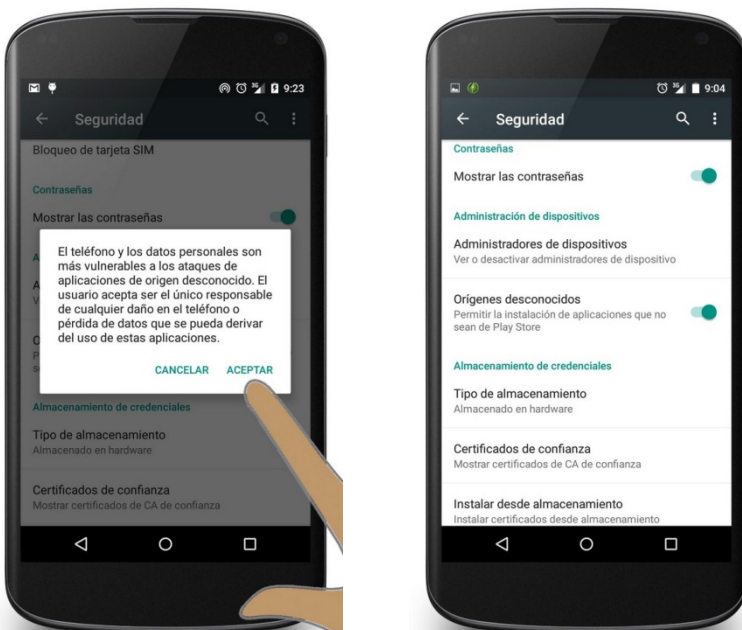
9:23

Seguridad

Bloqueo de tarjeta SIM

Contraseñas

Mostrar las contraseñas

El teléfono y los datos personales son más vulnerables a los ataques de aplicaciones de origen desconocido. El usuario acepta ser el único responsable de cualquier daño en el teléfono o pérdida de datos que se pueda derivar del uso de estas aplicaciones.

CANCELAR ACEPTAR

Almacenamiento de credenciales

Tipo de almacenamiento
Almacenado en hardware

Certificados de confianza
Mostrar certificados de CA de confianza

9:04

Seguridad

Contraseñas

Mostrar las contraseñas

Administración de dispositivos

Administradores de dispositivos
Ver o desactivar administradores de dispositivo

Orígenes desconocidos
Permitir la instalación de aplicaciones que no sean de Play Store

Almacenamiento de credenciales

Tipo de almacenamiento
Almacenado en hardware

Certificados de confianza
Mostrar certificados de CA de confianza

Instalar desde almacenamiento
Instalar certificados desde almacenamiento